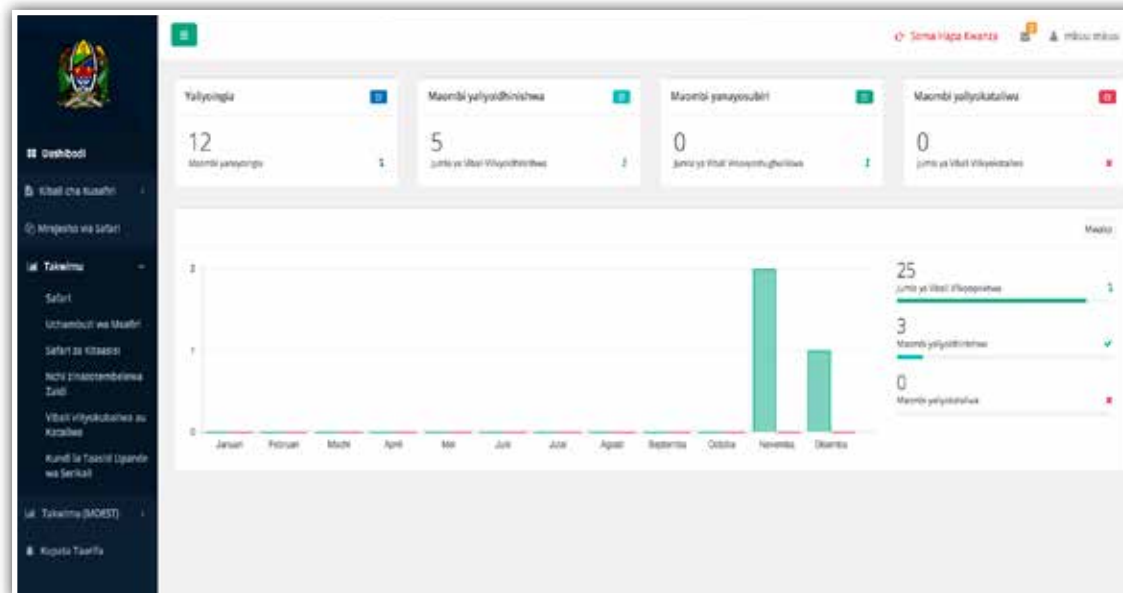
Soma Hapa Kwanza
mkuu mkuu

Dashibodi
Kibali cha Kusafiri
Mrejesho wa Safari
Takwimu
Safari
Uchambuzi wa Msafiri
Safari za Kitaasisi
Nchi Zinazotembelewa Zaidi
Vibali Vilivyokataliwa au Kurudiwa
Kundi la Taasisi Upande wa Serikali
Takwimu (MOEST)
Kuputa Taarifa

Yaliyoingia
12
Maombi yaliyoingia

Maombi yaliyoidhinishwa
5
Jumla ya Vibali Vilivyoidhinishwa

Maombi yanayosubiri
0
Jumla ya Vibali Vinavyoshughulikiwa

Maombi yaliyokataliwa
0
Jumla ya Vibali Vilivyokataliwa

Mwaka

2
1
0
Januari
Februari
Machi
Aprili
Mei
Juni
Julai
Agosti
Septemba
Oktoba
Novemba
Disemba

25
Jumla ya Vibali Vilivyopokelewa
3
Maombi yaliyoidhinishwa
0
Maombi yaliyokataliwa